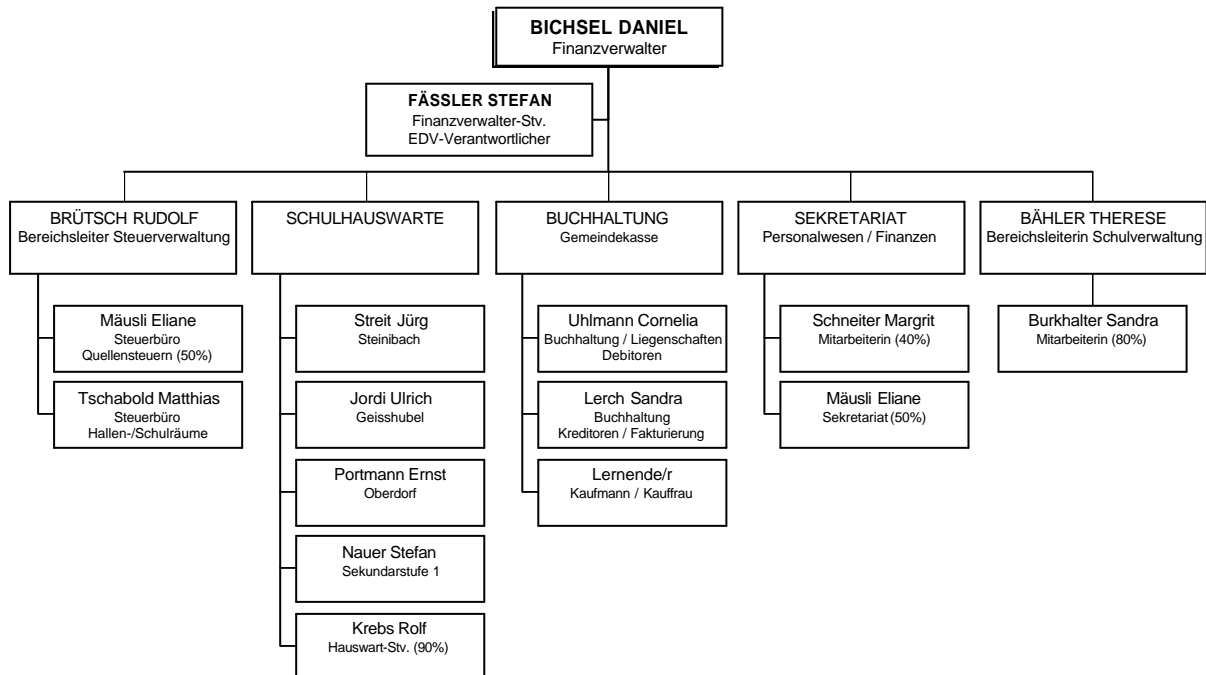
BICHSEL DANIEL
Finanzverwalter

FÄSSLER STEFAN
Finanzverwalter-Stv.
EDV-Verantwortlicher

BRÜTSCH RUDOLF
Bereichsleiter Steuerverwaltung

Mäusli Eliane
Steuerbüro
Quellensteuern (50%)

Tschabold Matthias
Steuerbüro
Hallen-/Schulräume

SCHULHAUSWARTE

Streit Jürg
Steinibach

Jordi Ulrich
Geisshubel

Portmann Ernst
Oberdorf

Nauer Stefan
Sekundarstufe 1

Krebs Rolf
Hauswart-Stv. (90%)

BUCHHALTUNG
Gemeindekasse

Uhlmann Cornelia
Buchhaltung / Liegenschaften
Debitoren

Lerch Sandra
Buchhaltung
Kreditoren / Fakturierung

Lernende/r
Kaufmann / Kauffrau

SEKRETARIAT
Personalwesen / Finanzen

Schneiter Margrit
Mitarbeiterin (40%)

Mäusli Eliane
Sekretariat (50%)

BÄHLER THERESE
Bereichsleiterin Schulverwaltung

Burkhalter Sandra
Mitarbeiterin (80%)